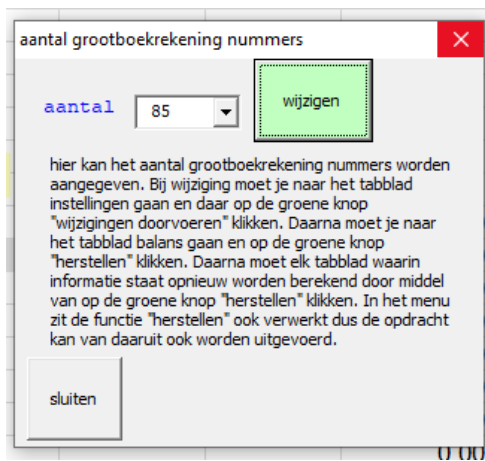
aantal grootboekrekening nummers

aantal 85

wijzigen

hier kan het aantal grootboekrekening nummers worden aangegeven. Bij wijziging moet je naar het tabblad instellingen gaan en daar op de groene knop "wijzigingen doorvoeren" klikken. Daarna moet je naar het tabblad balans gaan en op de groene knop "herstellen" klikken. Daarna moet elk tabblad waarin informatie staat opnieuw worden berekend door middel van op de groene knop "herstellen" klikken. In het menu zit de functie "herstellen" ook verwerkt dus de opdracht kan van daaruit ook worden uitgevoerd.

sluiten

0 00